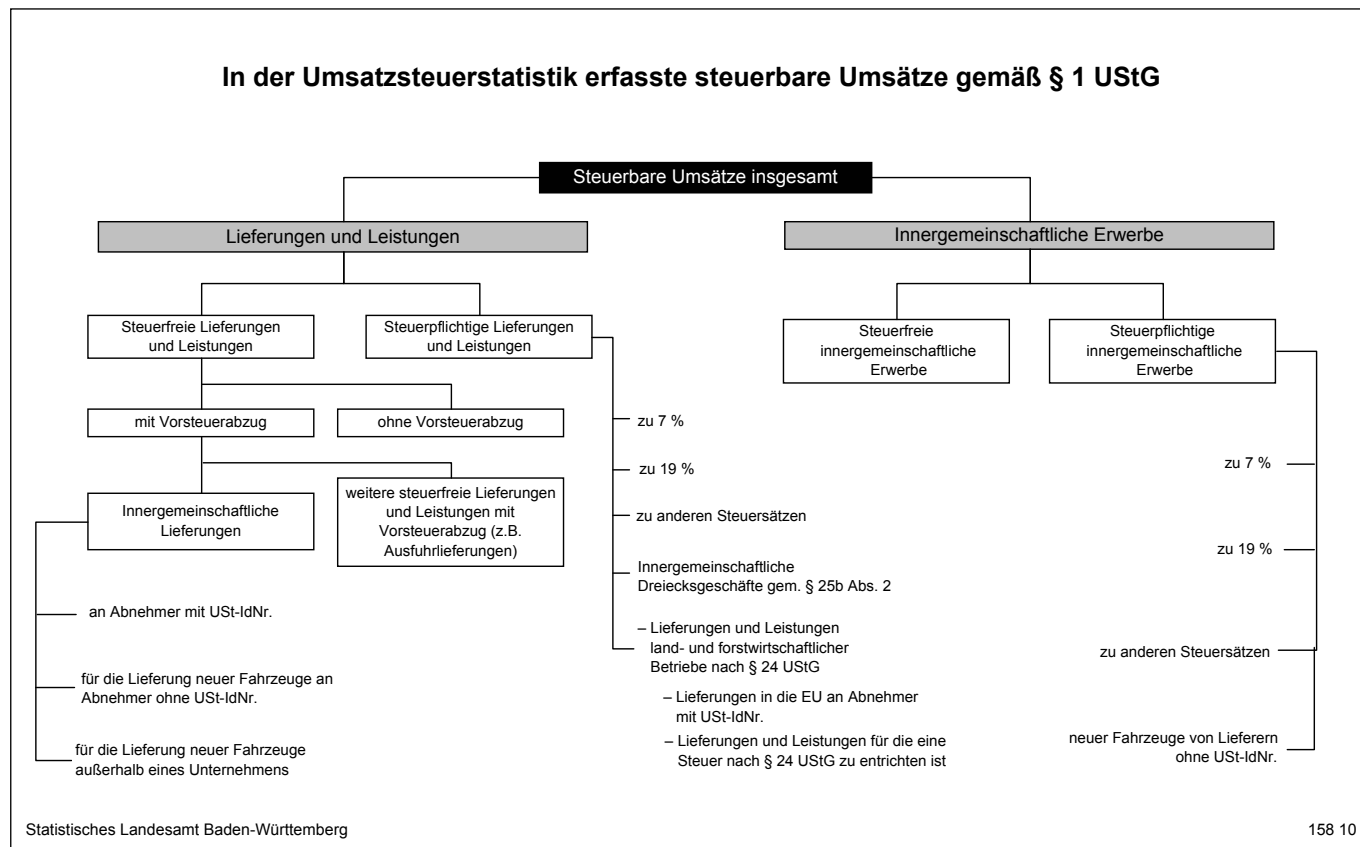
In der Umsatzsteuerstatistik erfasste steuerbare Umsätze gemäß § 1 UStG

Steuerbare Umsätze insgesamt

Lieferungen und Leistungen

Innergemeinschaftliche Erwerbe

Steuerfreie Lieferungen und Leistungen

Steuerpflichtige Lieferungen und Leistungen

Steuerfreie innergemeinschaftliche Erwerbe

Steuerpflichtige innergemeinschaftliche Erwerbe

mit Vorsteuerabzug

ohne Vorsteuerabzug

Innergemeinschaftliche Lieferungen

weitere steuerfreie Lieferungen und Leistungen mit Vorsteuerabzug (z.B. Ausfuhrlieferungen)

an Abnehmer mit USt-IdNr.

für die Lieferung neuer Fahrzeuge an Abnehmer ohne USt-IdNr.

für die Lieferung neuer Fahrzeuge außerhalb eines Unternehmens

zu 7 %

zu 19 %

zu anderen Steuersätzen

Innergemeinschaftliche Dreiecksgeschäfte gem. § 25b Abs. 2

– Lieferungen und Leistungen land- und forstwirtschaftlicher Betriebe nach § 24 UStG

– Lieferungen in die EU an Abnehmer mit USt-IdNr.

– Lieferungen und Leistungen für die eine Steuer nach § 24 UStG zu entrichten ist

zu 7 %

zu 19 %

zu anderen Steuersätzen

neuer Fahrzeuge von Lieferern ohne USt-IdNr.

Statistisches Landesamt Baden-Württemberg

158 10